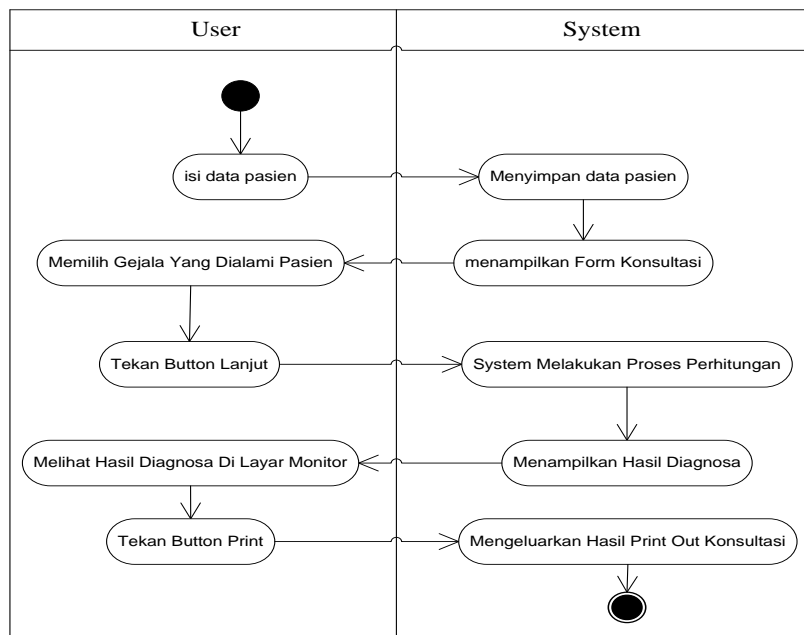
User

System

isi data pasien

Menyimpan data pasien

Memilih Gejala Yang Dialami Pasien

menampilkan Form Konsultasi

Tekan Button Lanjut

System Melakukan Proses Perhitungan

Melihat Hasil Diagnosa Di Layar Monitor

Menampilkan Hasil Diagnosa

Tekan Button Print

Mengeluarkan Hasil Print Out Konsultasi